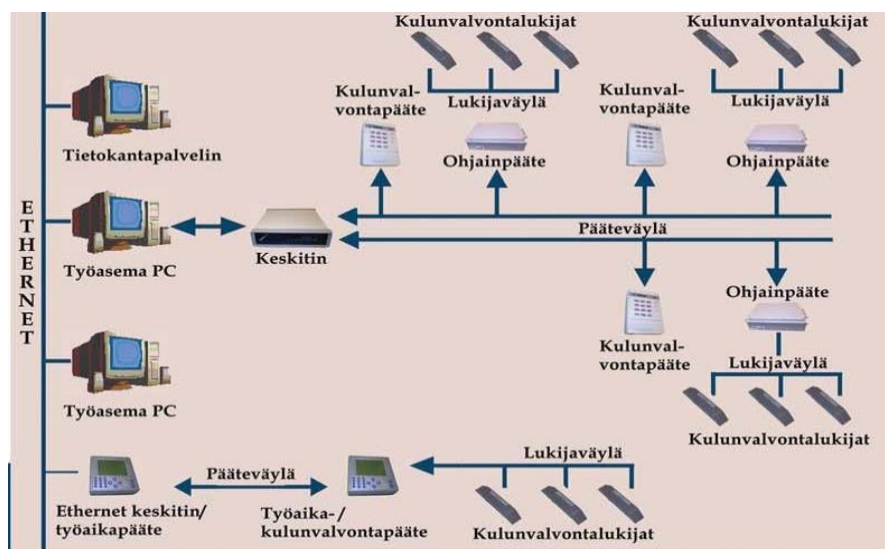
ETHERNET

Tietokantapalvelin

Työasema PC

Työasema PC

Keskitin

Kulunvalvontalukijat

Lukijaväylä

Kulunvalvontapääte

Ohjainpääte

Kulunvalvontalukijat

Lukijaväylä

Kulunvalvontapääte

Ohjainpääte

Pääteväylä

Kulunvalvontapääte

Ohjainpääte

Lukijaväylä

Kulunvalvontalukijat

Ethernet keskitin/ työaikapääte

Pääteväylä

Työaika-/ kulunvalvontapääte

Lukijaväylä

Kulunvalvontalukijat